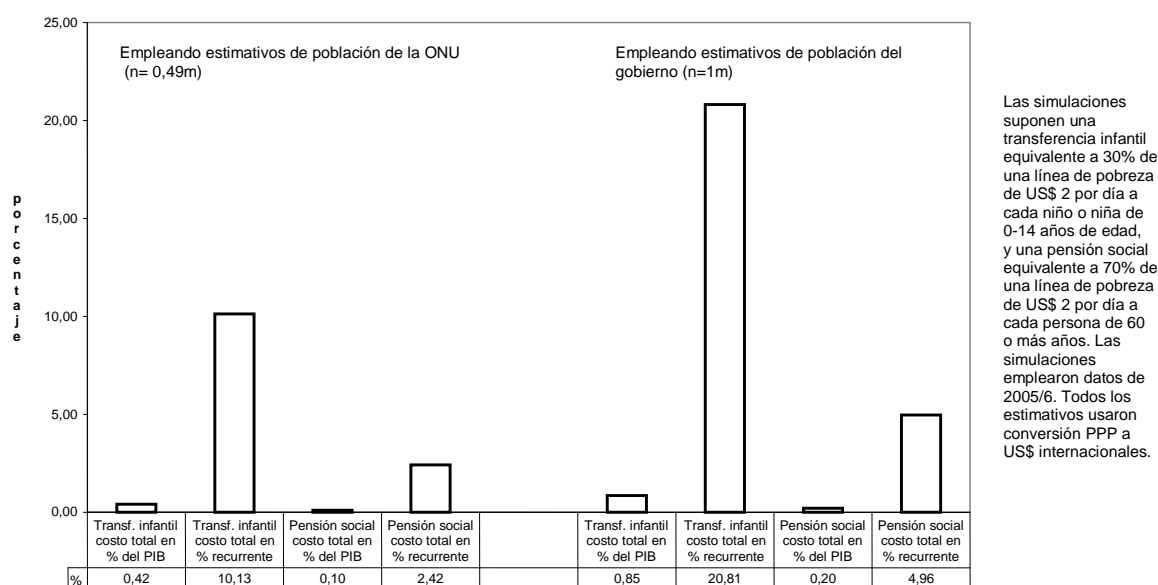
25,00

20,00

15,00

10,00

5,00

0,00

porcentaje

Empleando estimativos de población de la ONU (n= 0,49m)

Empleando estimativos de población del gobierno (n=1m)

Las simulaciones suponen una transferencia infantil equivalente a 30% de una línea de pobreza de US$ 2 por día a cada niño o niña de 0-14 años de edad, y una pensión social equivalente a 70% de una línea de pobreza de US$ 2 por día a cada persona de 60 o más años. Las simulaciones emplearon datos de 2005/6. Todos los estimativos usaron conversión PPP a US$ internacionales.

| | Transf. infantil costo total en % del PIB | Transf. infantil costo total en % recurrente | Pensión social costo total en % del PIB | Pensión social costo total en % recurrente | | Transf. infantil costo total en % del PIB | Transf. infantil costo total en % recurrente | Pensión social costo total en % del PIB | Pensión social costo total en % recurrente |
|---|---|---|---|---|---|---|---|---|---|
| % | 0,42 | 10,13 | 0,10 | 2,42 | | 0,85 | 20,81 | 0,20 | 4,96 |